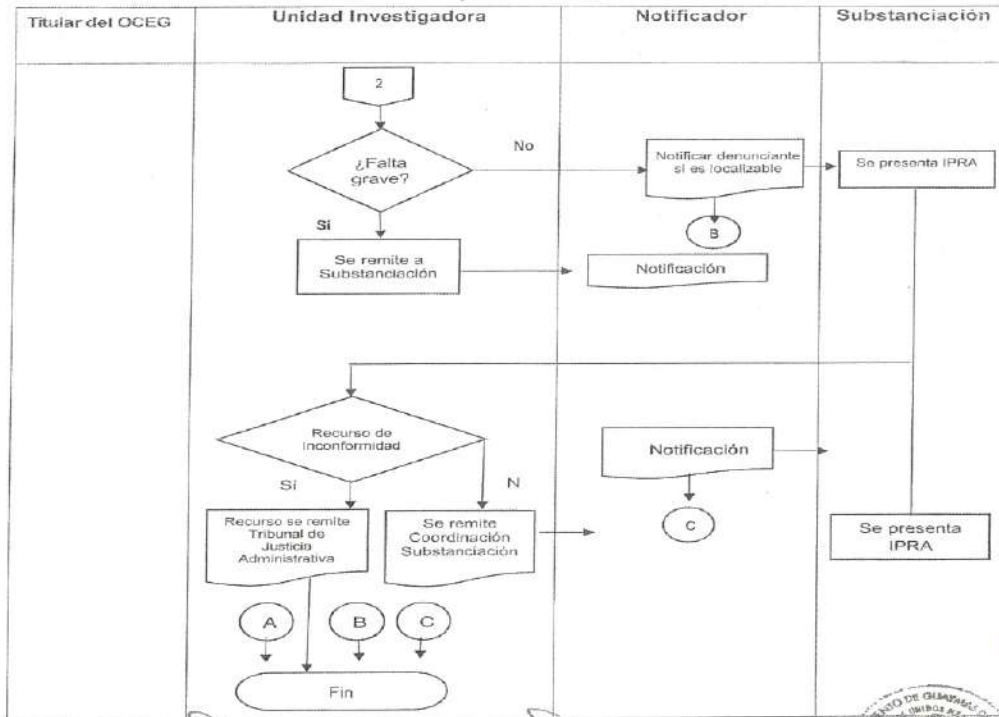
| Titular del OCEG | Unidad Investigadora | Notificador | Substanciación |
|---|---|---|---|

2

¿Falta grave?

No

Notificar denunciante si es localizable

Se presenta IPRA

B

Sí

Se remite a Substanciación

Notificación

Recurso de inconformidad

Notificación

Sí

N

C

Recurso se remite Tribunal de Justicia Administrativa

Se remite Coordinación Substanciación

Se presenta IPRA

A

B

C

Fin

DE GUANAJUATO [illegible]